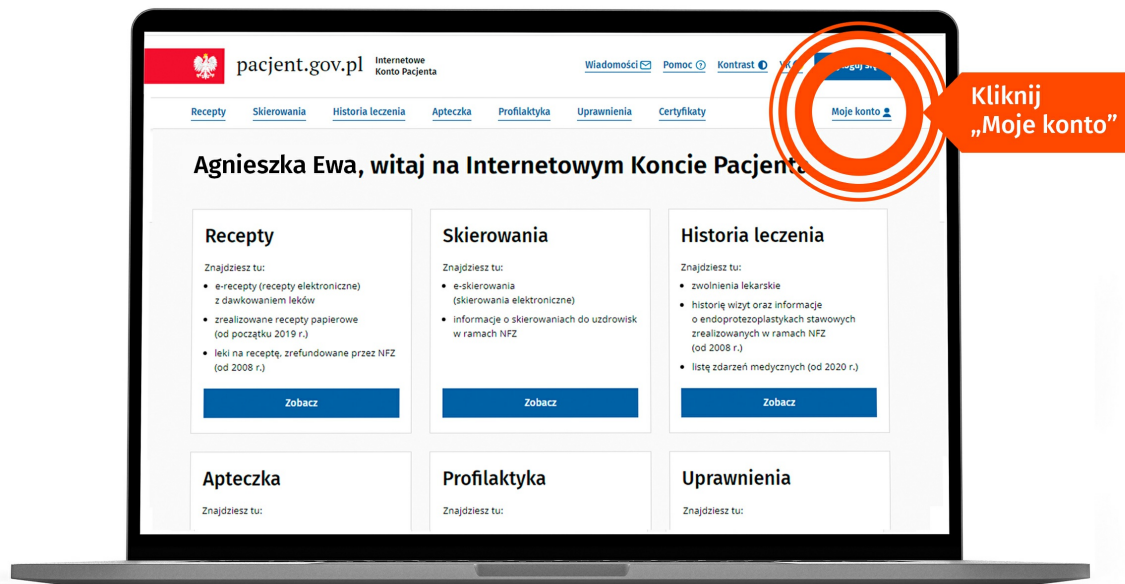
pacjent.gov.pl Internetowe Konto Pacjenta

Wiadomości Pomoc Kontrast VK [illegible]

Kliknij „Moje konto”

Recepty Skierowania Historia leczenia Apteczka Profilaktyka Uprawnienia Certyfikaty Moje konto

Agnieszka Ewa, witaj na Internetowym Koncie Pacjenta

Recepty

Znajdziesz tu:

- e-recepty (recepty elektroniczne) z dawkowaniem leków
- zrealizowane recepty papierowe (od początku 2019 r.)
- leki na receptę, zrefundowane przez NFZ (od 2008 r.)

Zobacz

Skierowania

Znajdziesz tu:

- e-skierowania (skierowania elektroniczne)
- informacje o skierowaniach do uzdrowisk w ramach NFZ

Zobacz

Historia leczenia

Znajdziesz tu:

- zwolnienia lekarskie
- historię wizyt oraz informacje o endoprotezoplastykach stawowych zrealizowanych w ramach NFZ (od 2008 r.)
- listę zdarzeń medycznych (od 2020 r.)

Zobacz

Apteczka

Znajdziesz tu:

Profilaktyka

Znajdziesz tu:

Uprawnienia

Znajdziesz tu: